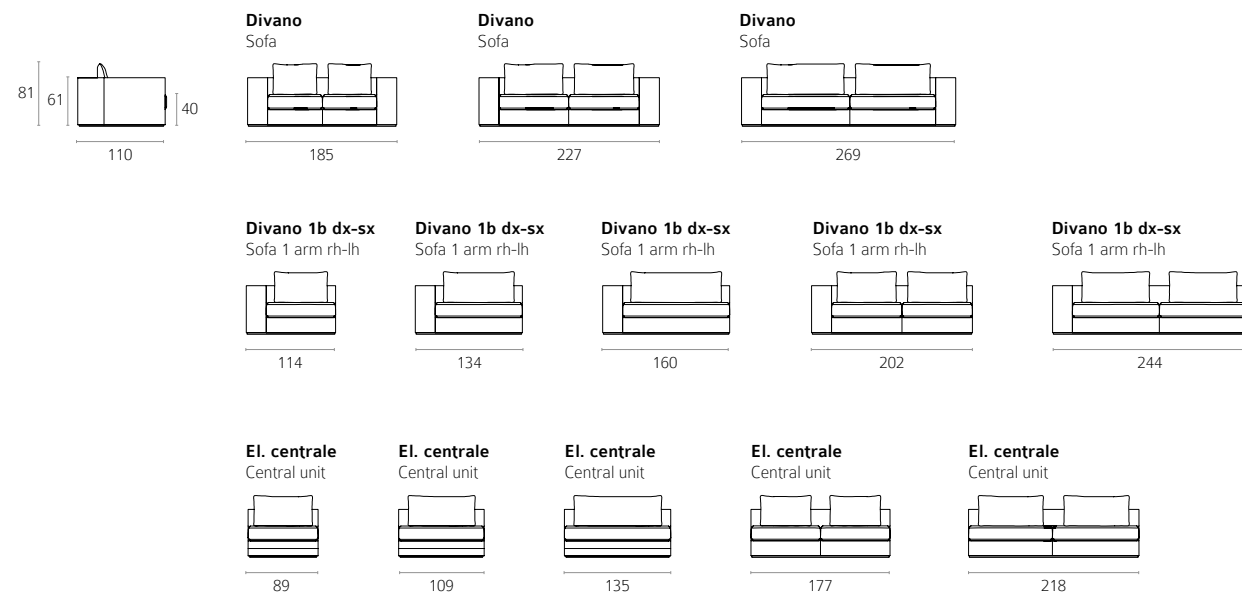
81
61
40
110

Divano
Sofa
185

Divano
Sofa
227

Divano
Sofa
269

Divano 1b dx-sx
Sofa 1 arm rh-lh
114

Divano 1b dx-sx
Sofa 1 arm rh-lh
134

Divano 1b dx-sx
Sofa 1 arm rh-lh
160

Divano 1b dx-sx
Sofa 1 arm rh-lh
202

Divano 1b dx-sx
Sofa 1 arm rh-lh
244

El. centrale
Central unit
89

El. centrale
Central unit
109

El. centrale
Central unit
135

El. centrale
Central unit
177

El. centrale
Central unit
218